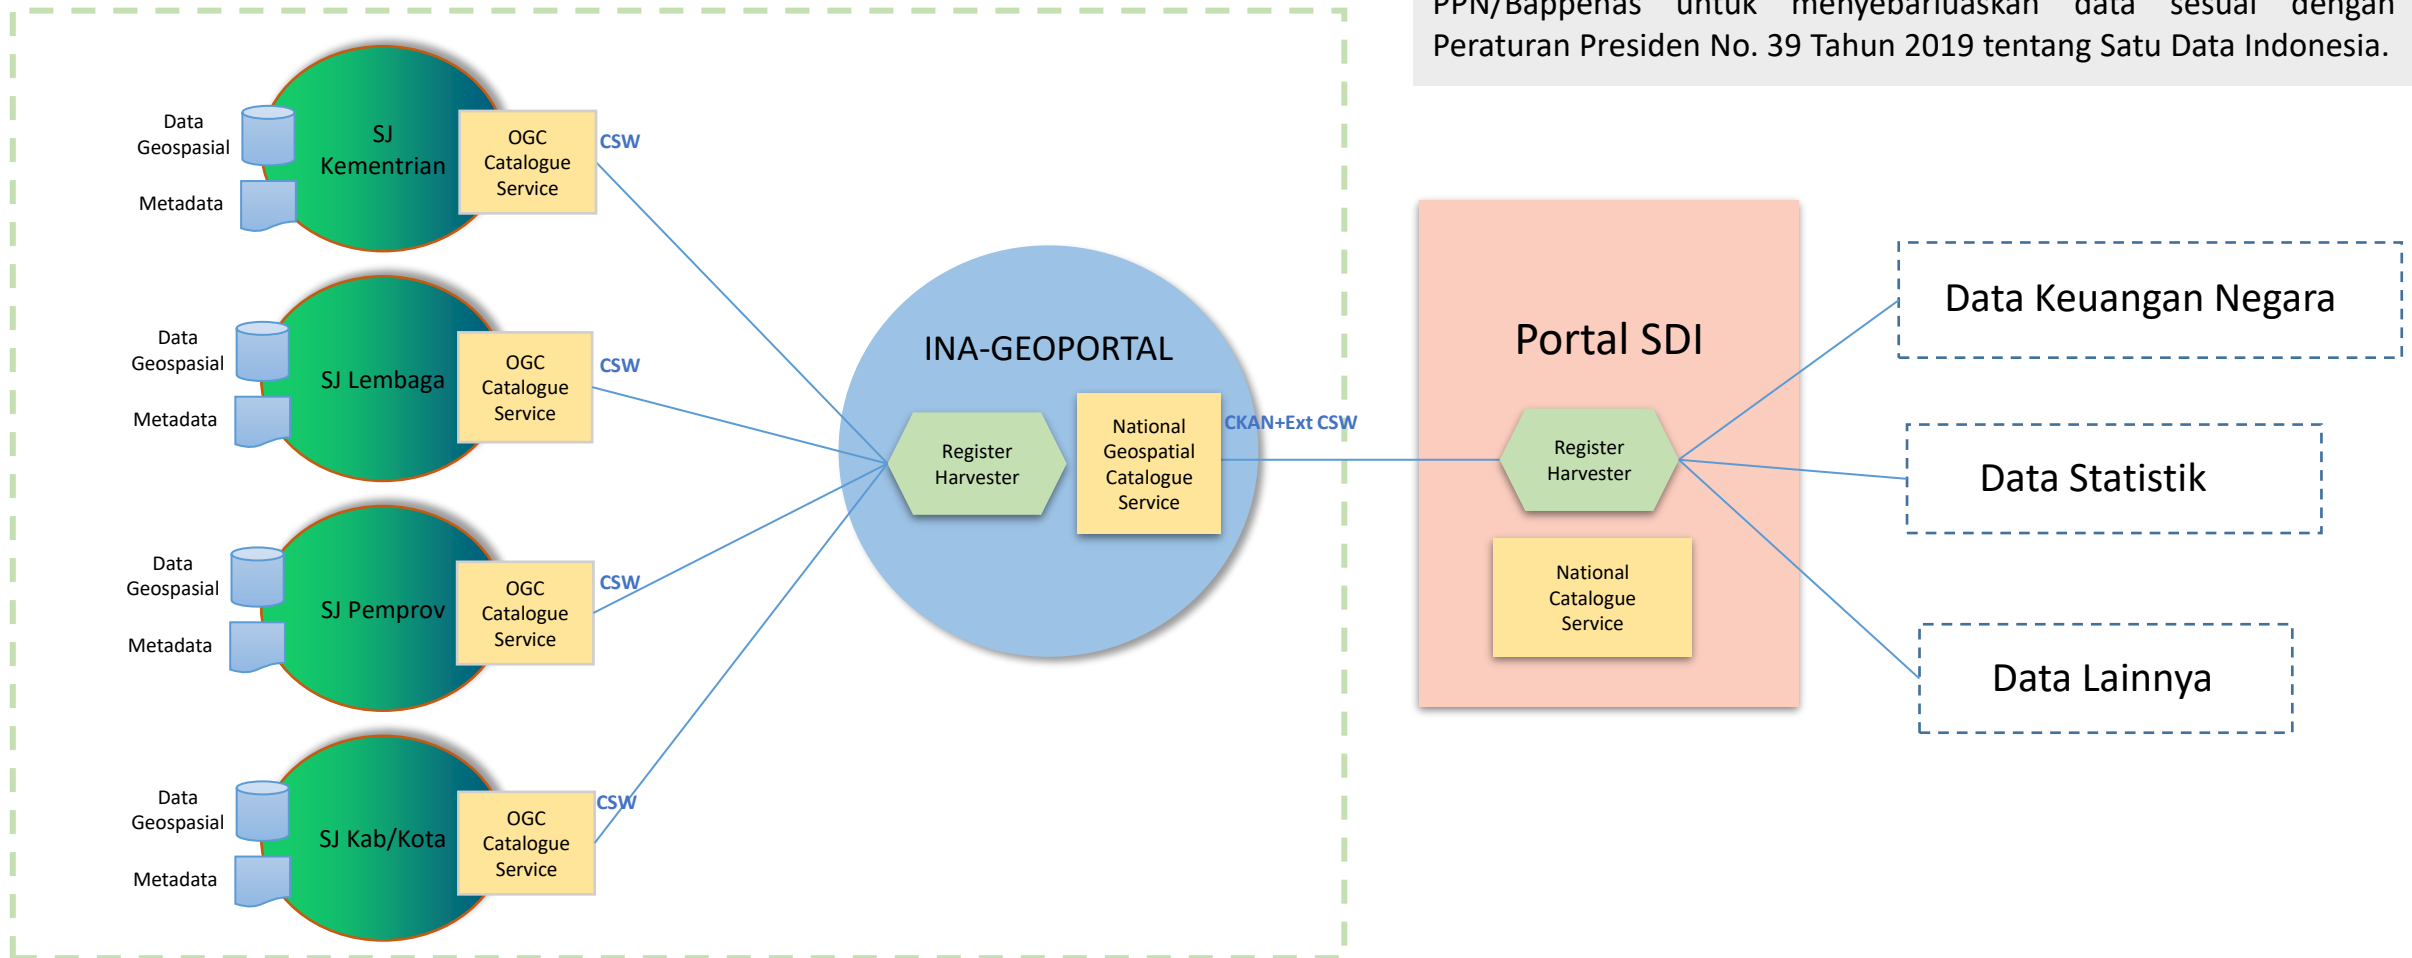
PPN/Bappenas untuk menyebarluaskan data sesuai dengan Peraturan Presiden No. 39 Tahun 2019 tentang Satu Data Indonesia.

Data Geospasial

Metadata

SJ Kementrian

OGC Catalogue Service

CSW

Data Geospasial

Metadata

SJ Lembaga

OGC Catalogue Service

CSW

Data Geospasial

Metadata

SJ Pemprov

OGC Catalogue Service

CSW

Data Geospasial

Metadata

SJ Kab/Kota

OGC Catalogue Service

CSW

INA-GEOPORTAL

Register Harvester

National Geospatial Catalogue Service

CKAN+Ext CSW

Portal SDI

Register Harvester

National Catalogue Service

Data Keuangan Negara

Data Statistik

Data Lainnya